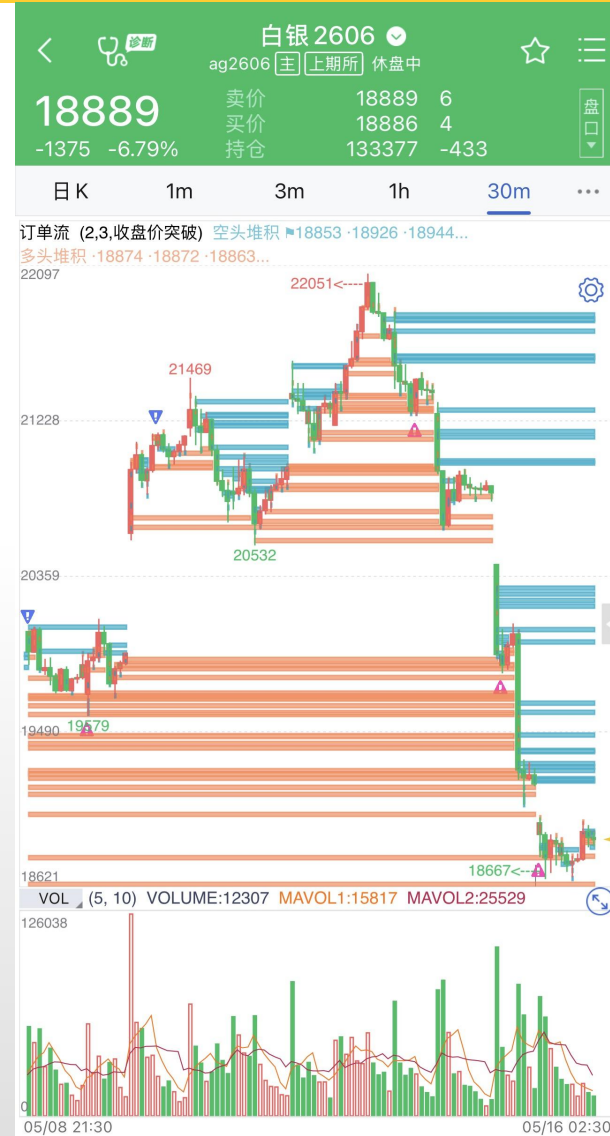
诊断

白银2606

ag2606 主 上期所 休盘中

18889
-1375 -6.79%

卖价 18889 6
买价 18886 4
持仓 133377 -433

盘口

日K 1m 3m 1h 30m ···

订单流 (2,3,收盘价突破) 空头堆积 18853 ·18926 ·18944...
多头堆积 ·18874 ·18872 ·18863...

22097
22051<--
21469
21228
20532
20359
19579
19490
18667<--
18621

VOL (5, 10) VOLUME:12307 MAVOL1:15817 MAVOL2:25529

126038
0

05/08 21:30
05/16 02:30